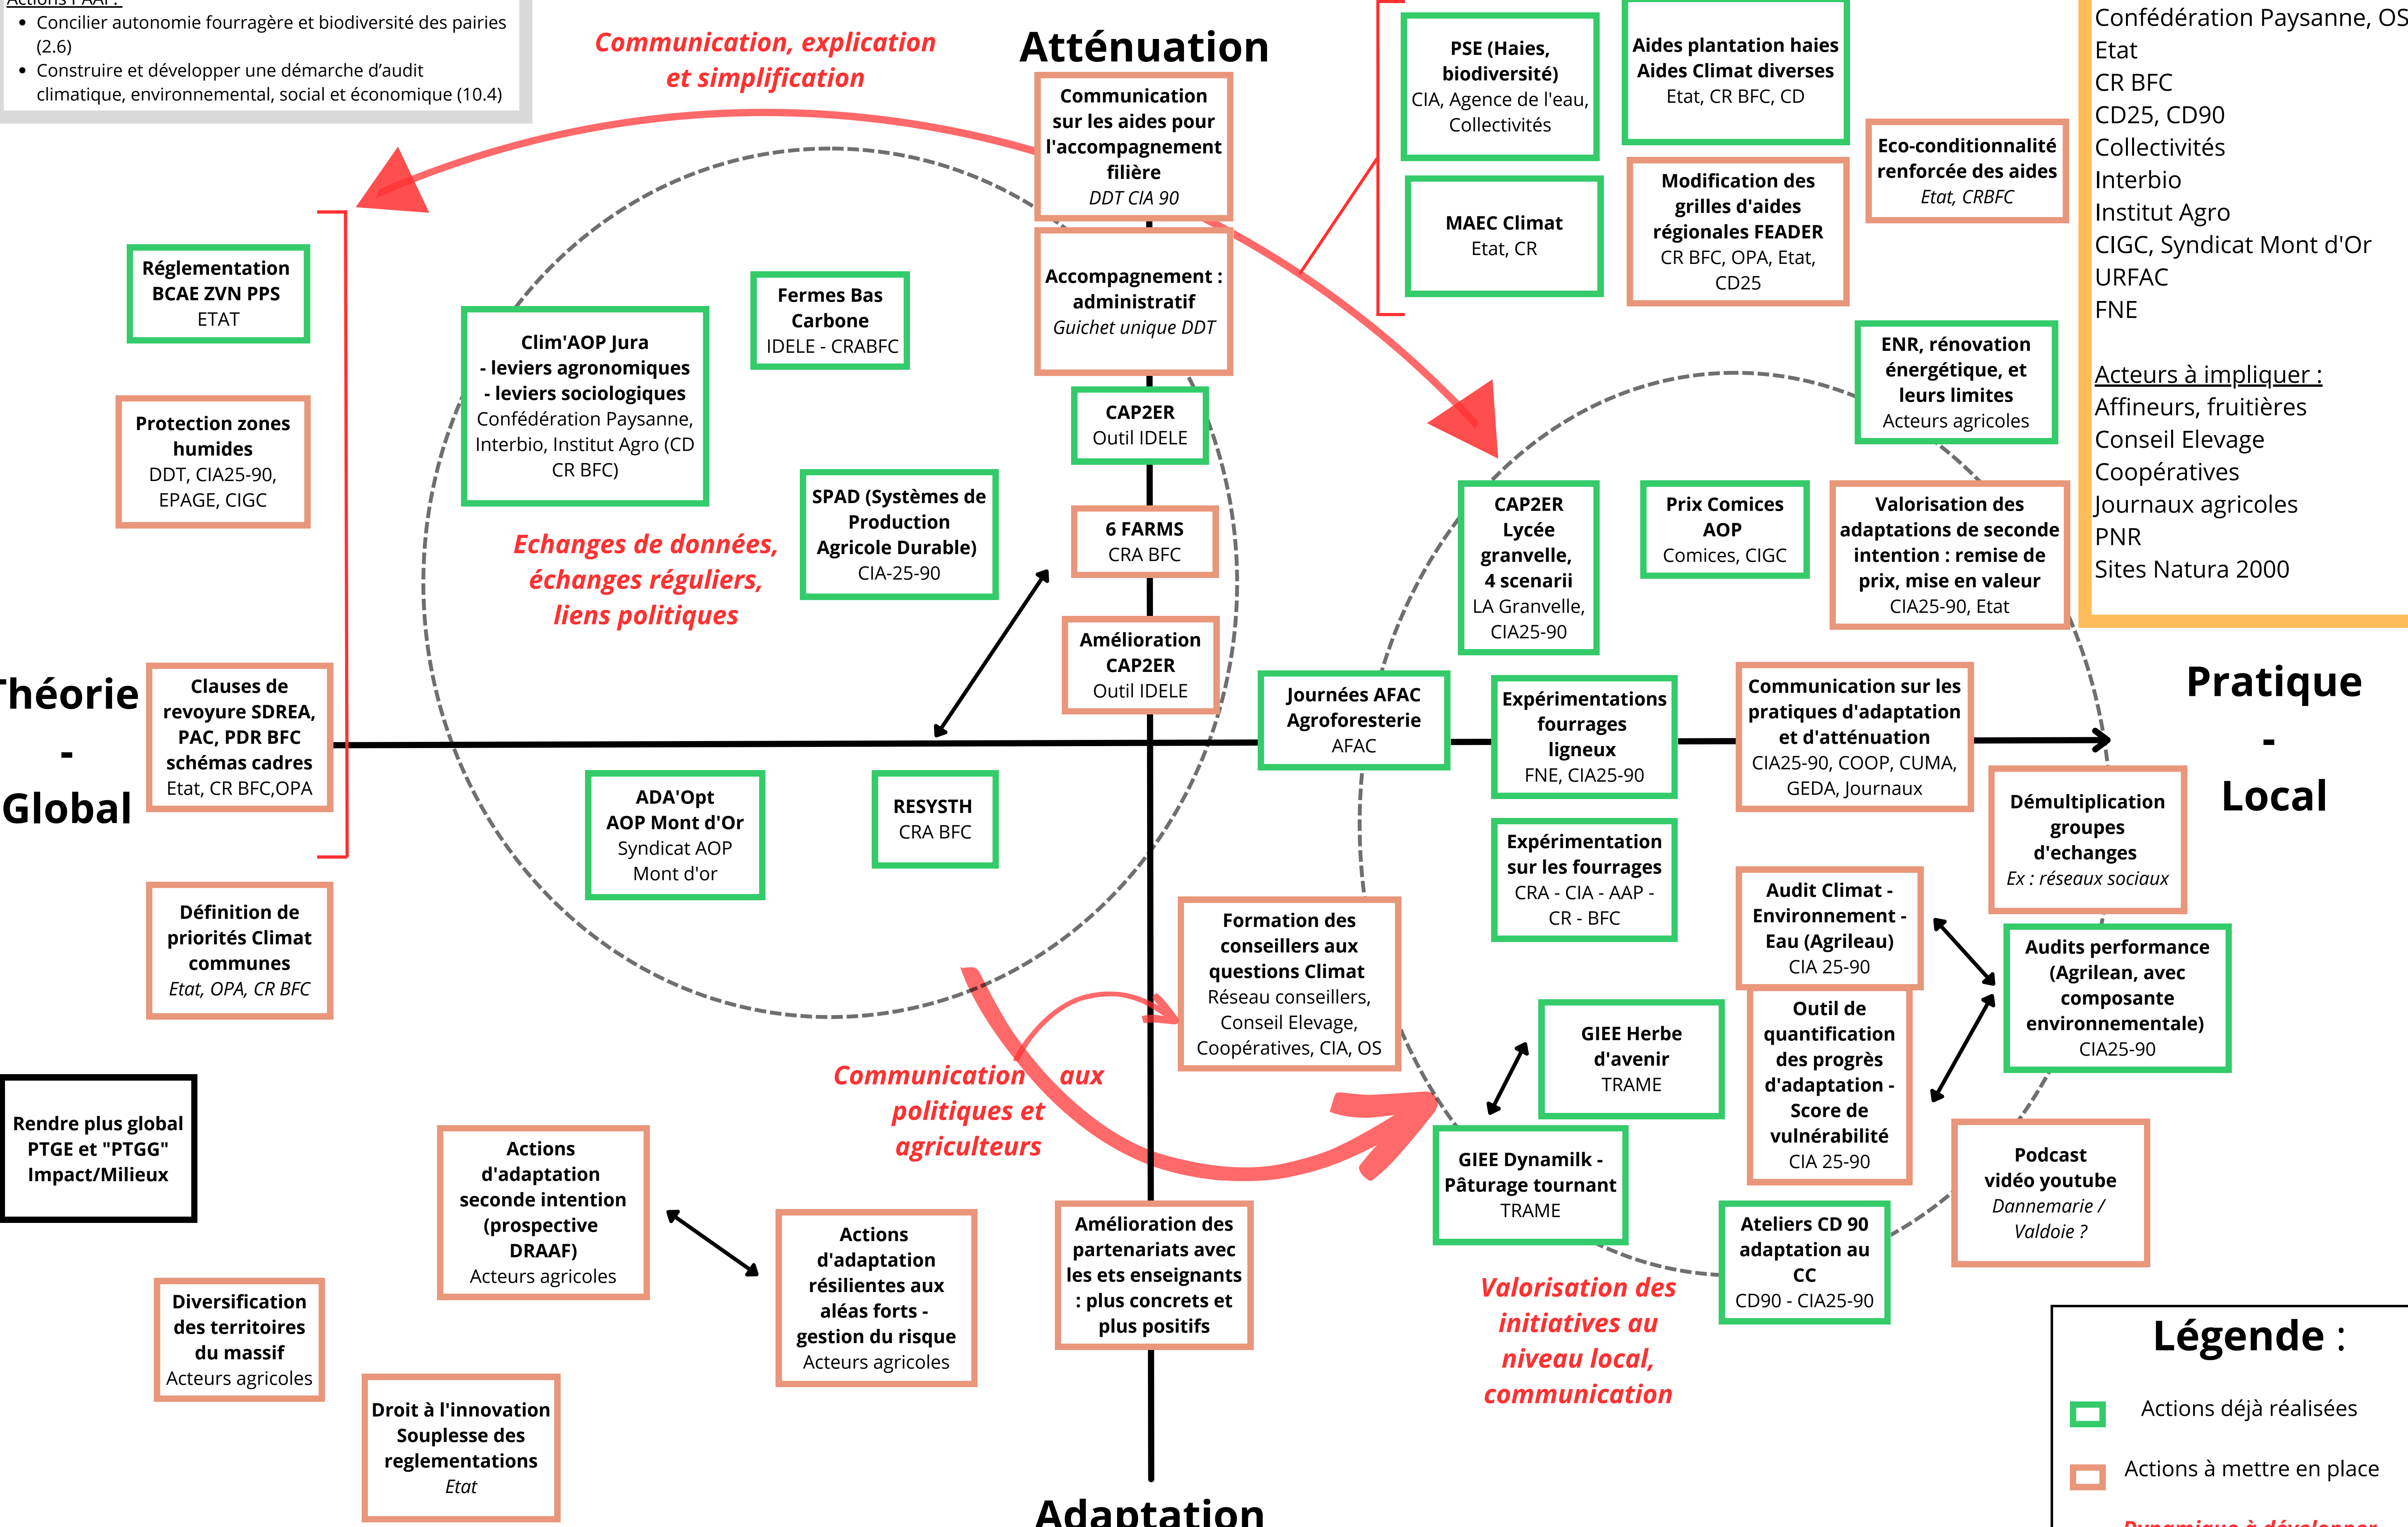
Actions PAAP :
• Concilier autonomie fourragère et biodiversité des pairies (2.6)
• Construire et développer une démarche d'audit climatique, environnemental, social et économique (10.4)

Communication, explication et simplification

Atténuation

Communication sur les aides pour l'accompagnement filière
DDT CIA 90

Accompagnement : administratif
Guichet unique DDT

PSE (Haies, biodiversité)
CIA, Agence de l'eau, Collectivités

Aides plantation haies
Aides Climat diverses
Etat, CR BFC, CD

Eco-conditionnalité renforcée des aides
Etat, CRBFC

MAEC Climat
Etat, CR

Modification des grilles d'aides régionales FEADER
CR BFC, OPA, Etat, CD25

Confédération Paysanne, OS
Etat
CR BFC
CD25, CD90
Collectivités
Interbio
Institut Agro
CIGC, Syndicat Mont d'Or
URFAC
FNE

Acteurs à impliquer :
Affineurs, fruitières
Conseil Elevage
Coopératives
Journaux agricoles
PNR
Sites Natura 2000

Réglementation BCAE ZVN PPS
ETAT

Protection zones humides
DDT, CIA25-90, EPAGE, CIGC

Clim'AOP Jura
- leviers agronomiques
- leviers sociologiques
Confédération Paysanne, Interbio, Institut Agro (CD CR BFC)

Fermes Bas Carbone
IDELE - CRABFC

CAP2ER
Outil IDELE

6 FARMS
CRA BFC

SPAD (Systèmes de Production Agricole Durable)
CIA-25-90

Echanges de données, échanges réguliers, liens politiques

Amélioration CAP2ER
Outil IDELE

ENR, rénovation énergétique, et leurs limites
Acteurs agricoles

CAP2ER Lycée granvelle, 4 scenarii
LA Granvelle, CIA25-90

Prix Comices AOP
Comices, CIGC

Valorisation des adaptations de seconde intention : remise de prix, mise en valeur
CIA25-90, Etat

Théorie - Global

Clauses de revoyure SDREA, PAC, PDR BFC schémas cadres
Etat, CR BFC,OPA

Journées AFAC Agroforesterie
AFAC

Expérimentations fourrages ligneux
FNE, CIA25-90

Communication sur les pratiques d'adaptation et d'atténuation
CIA25-90, COOP, CUMA, GEDA, Journaux

Pratique - Local

ADA'Opt AOP Mont d'Or
Syndicat AOP Mont d'or

RESYSTH
CRA BFC

Démultiplication groupes d'echanges
Ex : réseaux sociaux

Définition de priorités Climat communes
Etat, OPA, CR BFC

Expérimentation sur les fourrages
CRA - CIA - AAP - CR - BFC

Audit Climat - Environnement - Eau (Agrileau)
CIA 25-90

Formation des conseillers aux questions Climat
Réseau conseillers, Conseil Elevage, Coopératives, CIA, OS

Audits performance (Agrilean, avec composante environnementale)
CIA25-90

Outil de quantification des progrès d'adaptation - Score de vulnérabilité
CIA 25-90

GIEE Herbe d'avenir
TRAME

Rendre plus global PTGE et "PTGG" Impact/Milieux

Communication aux politiques et agriculteurs

Actions d'adaptation seconde intention (prospective DRAAF)
Acteurs agricoles

Actions d'adaptation résilientes aux aléas forts - gestion du risque
Acteurs agricoles

GIEE Dynamilk - Pâturage tournant
TRAME

Podcast vidéo youtube
Dannemarie / Valdoie ?

Diversification des territoires du massif
Acteurs agricoles

Amélioration des partenariats avec les ets enseignants : plus concrets et plus positifs

Ateliers CD 90 adaptation au CC
CD90 - CIA25-90

Valorisation des initiatives au niveau local, communication

Droit à l'innovation Souplesse des reglementations
Etat

Adaptation

Légende :
Actions déjà réalisées
Actions à mettre en place
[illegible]